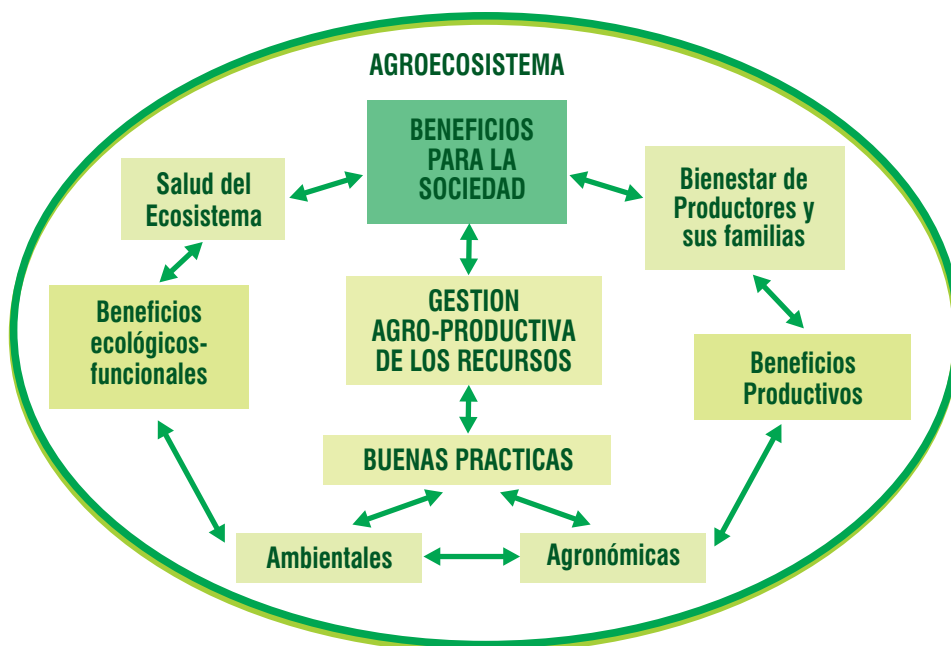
AGROECOSISTEMA

BENEFICIOS PARA LA SOCIEDAD

Salud del Ecosistema

Bienestar de Productores y sus familias

GESTION AGRO-PRODUCTIVA DE LOS RECURSOS

Beneficios ecológicos-funcionales

Beneficios Productivos

BUENAS PRACTICAS

Ambientales

Agronómicas